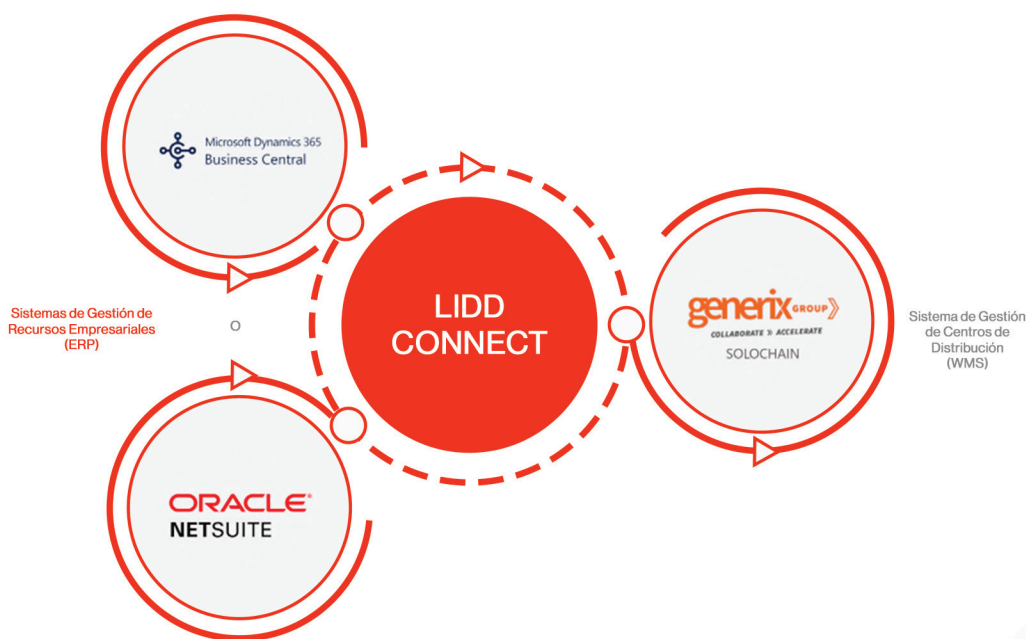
Microsoft Dynamics 365
Business Central

Sistemas de Gestión de Recursos Empresariales (ERP)

O

ORACLE
NETSUITE

LIDD
CONNECT

generix GROUP
COLLABORATE » ACCELERATE
SOLOCHAIN

Sistema de Gestión de Centros de Distribución (WMS)